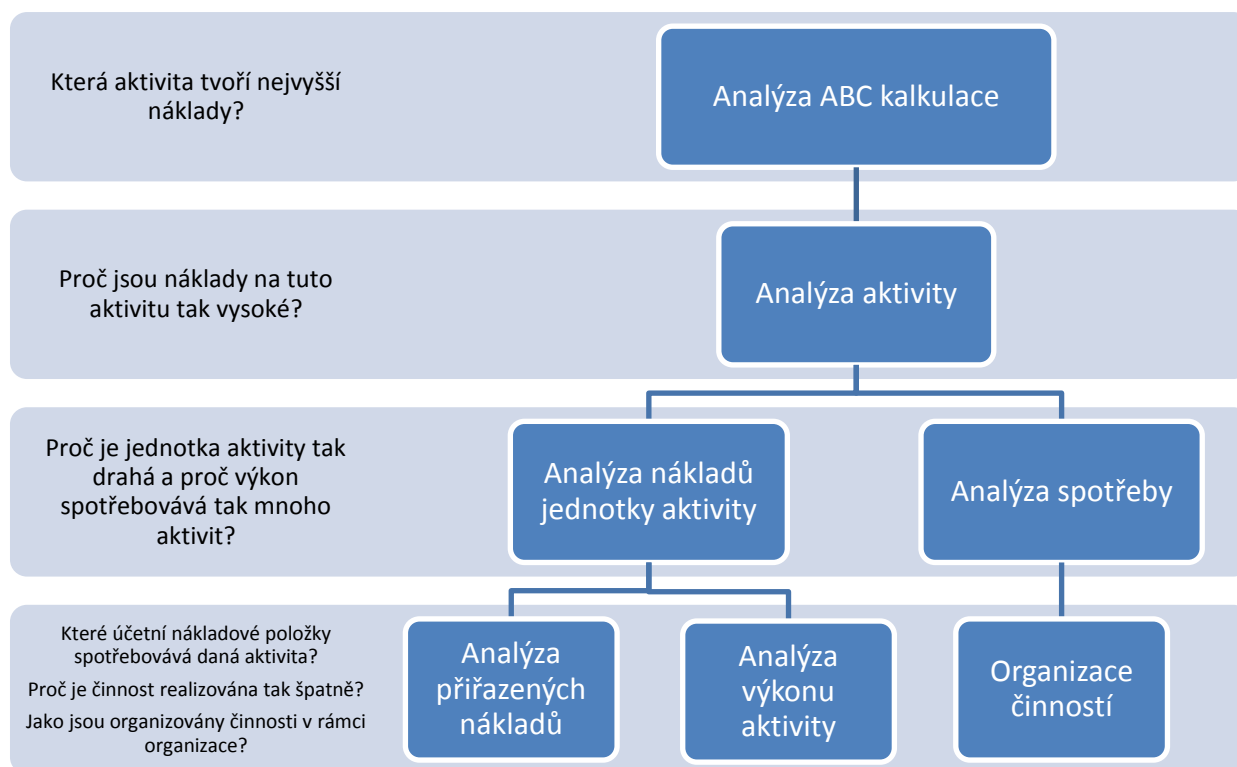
Která aktivita tvoří nejvyšší náklady?

Analýza ABC kalkulace

Proč jsou náklady na tuto aktivitu tak vysoké?

Analýza aktivity

Proč je jednotka aktivity tak drahá a proč výkon spotřebovává tak mnoho aktivit?

Analýza nákladů jednotky aktivity

Analýza spotřeby

Které účetní nákladové položky spotřebovává daná aktivita?

Proč je činnost realizována tak špatně?

Jako jsou organizovány činnosti v rámci organizace?

Analýza přiřazených nákladů

Analýza výkonu aktivity

Organizace činností